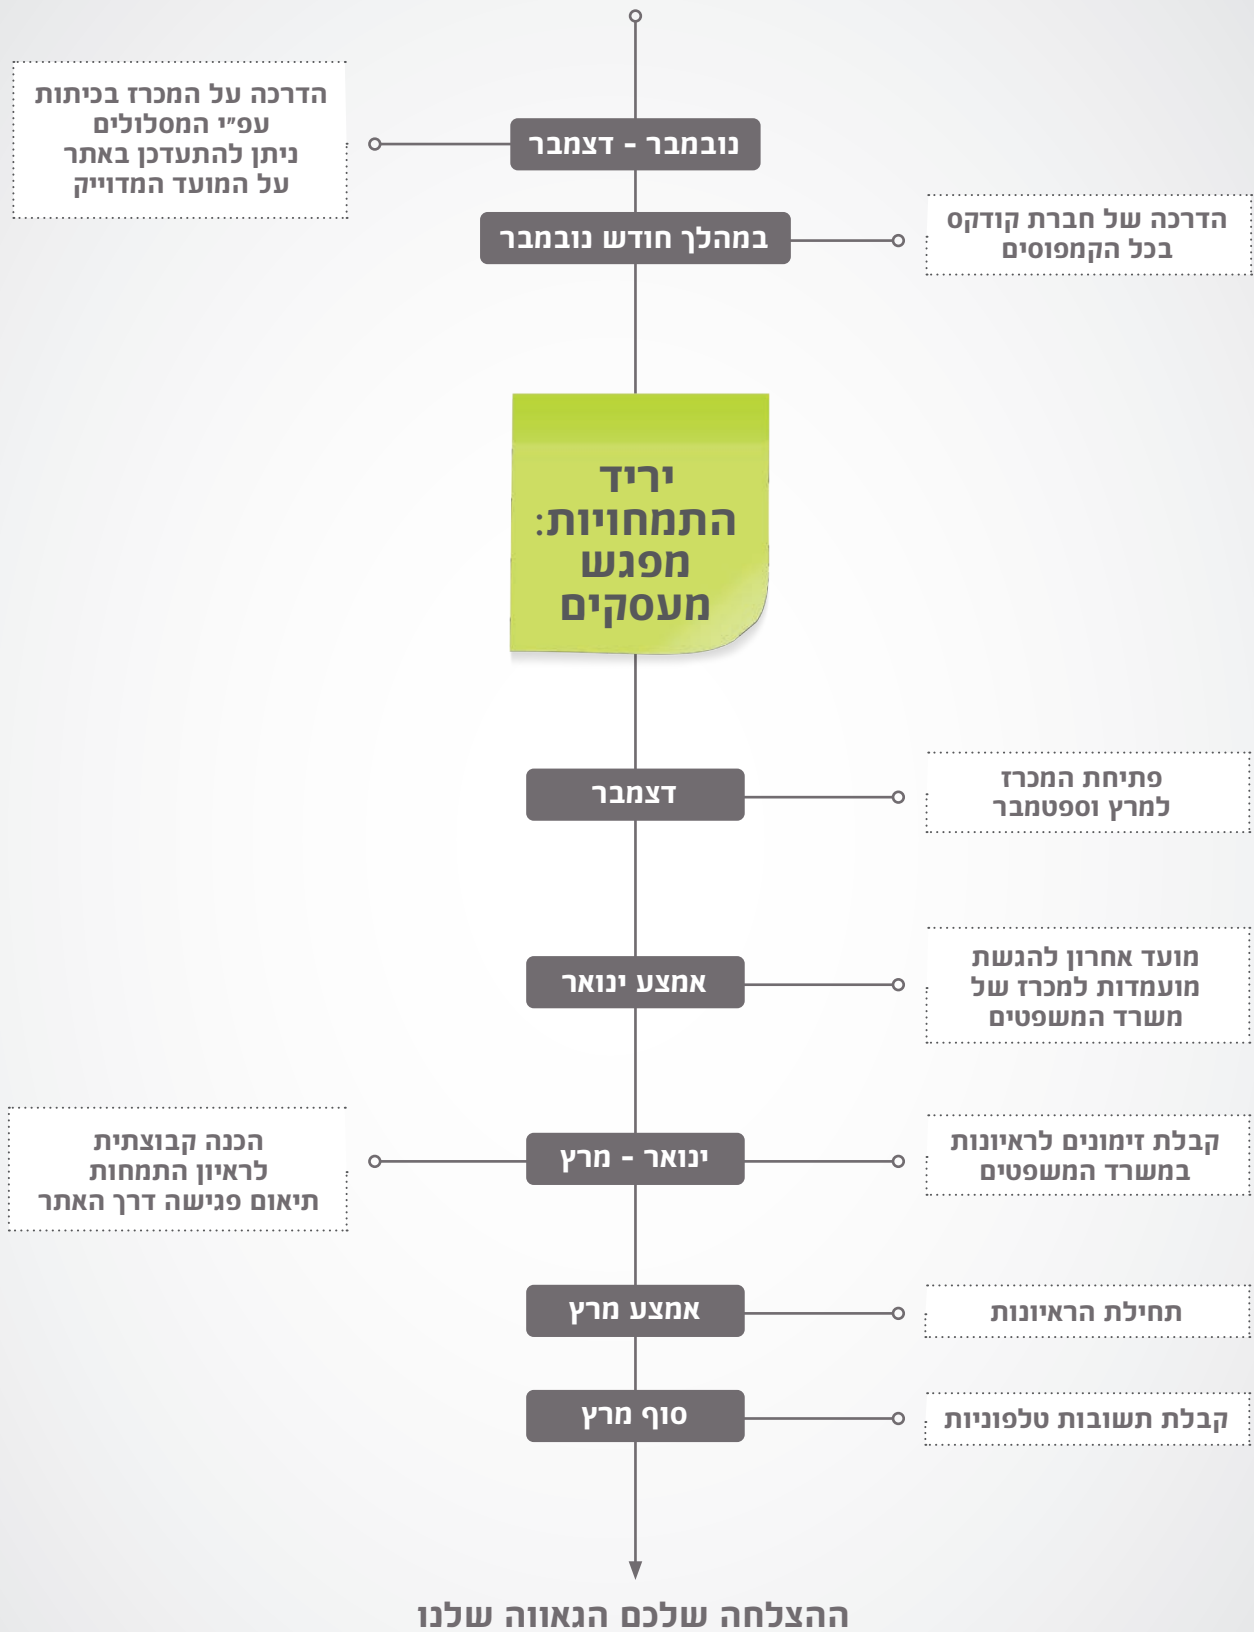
הדרכה על המכרז בכיתות עפ"י המסלולים ניתן להתעדכן באתר על המועד המדוייק

נובמבר - דצמבר

במהלך חודש נובמבר

הדרכה של חברת קודקס בכל הקמפוסים

יריד התמחויות: מפגש מעסקים

דצמבר

פתיחת המכרז למרץ וספטמבר

אמצע ינואר

מועד אחרון להגשת מועמדות למכרז של משרד המשפטים

הכנה קבוצתית לראיון התמחות תיאום פגישה דרך האתר

ינואר - מרץ

קבלת זימונים לראיונות במשרד המשפטים

אמצע מרץ

תחילת הראיונות

סוף מרץ

קבלת תשובות טלפוניות

ההצלחה שלכם הגאווה שלנו